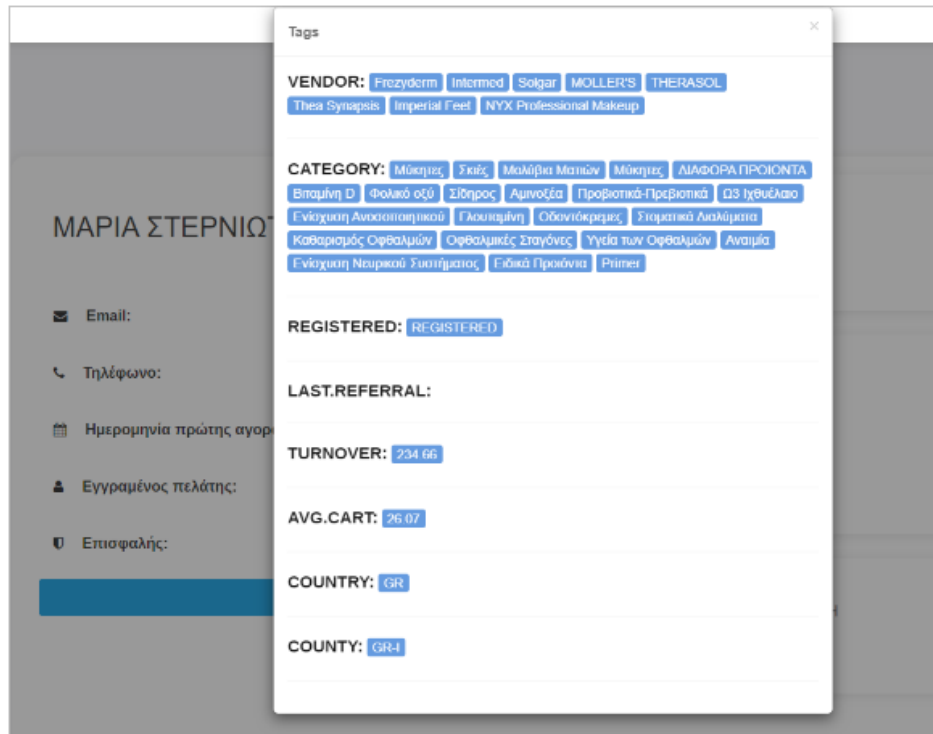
ΜΑΡΙΑ ΣΤΕΡΝΙΩ

Email:

Τηλέφωνο:

Ημερομηνία πρώτης αγορ

Εγγραμένος πελάτης:

Επισφαλής:

Tags

×

VENDOR: Frezyderm Intermed Solgar MOLLER'S THERASOL Thea Synapsis Imperial Feel NYX Professional Makeup

CATEGORY: Μύκητες Σκιές Μολύβια Ματιών Μύκητες ΔΙΑΦΟΡΑ ΠΡΟΙΟΝΤΑ Βιταμίνη D Φολικό οξύ Σίδηρος Αμινοξέα Προβιοτικά-Πρεβιοτικά Ω3 Ιχθυέλαιο Ενίσχυση Ανοσοποιητικού Γλουταμίνη Οδοντόκρεμες Στοματικά Διαλύματα Καθαρισμός Οφθαλμών Οφθαλμικές Σταγόνες Υγεία των Οφθαλμών Αναιμία Ενίσχυση Νευρικού Συστήματος Ειδικά Προϊόντα Primer

REGISTERED: REGISTERED

LAST.REFERRAL:

TURNOVER: 234.66

AVG.CART: 26.07

COUNTRY: GR

COUNTY: GR-I